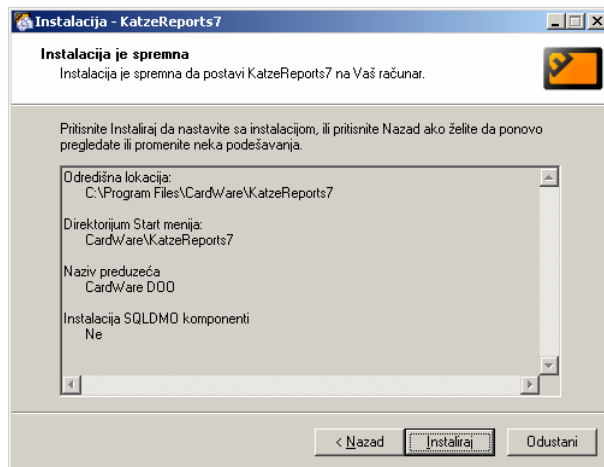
Instalacija - KatzeReports7

Instalacija je spremna
Instalacija je spremna da postavi KatzeReports7 na Vaš računar.

Pritisnite Instaliraj da nastavite sa instalacijom, ili pritisnite Nazad ako želite da ponovo pregledate ili promenite neka podešavanja.

Odredišna lokacija:
C:\Program Files\CardWare\KatzeReports7

Direktorijum Start menija:
CardWare\KatzeReports7

Naziv preduzeća
CardWare DOO

Instalacija SQLDMO komponenti
Ne

< Nazad
Instaliraj
Odustani